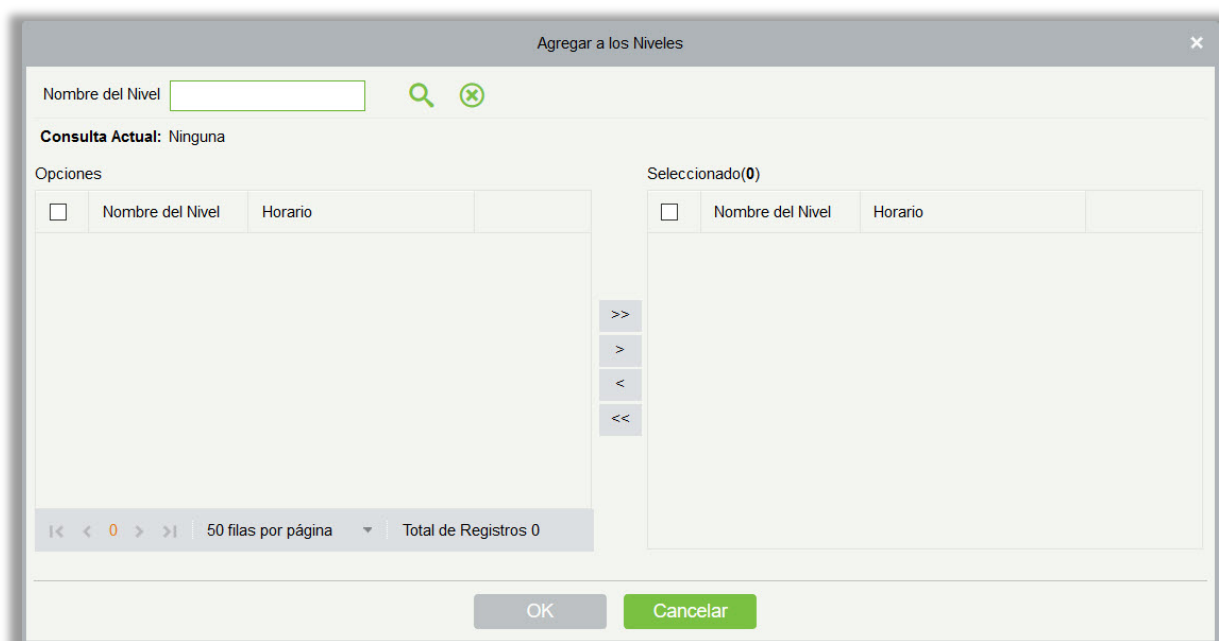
Agregar a los Niveles

×

Nombre del Nivel

Consulta Actual: Ninguna

Opciones

| ☐ | Nombre del Nivel | Horario | |
|---|---|---|---|

|< < 0 > >| 50 filas por página Total de Registros 0

Seleccionado(0)

| ☐ | Nombre del Nivel | Horario | |
|---|---|---|---|

>>
>
<
<<

OK Cancelar